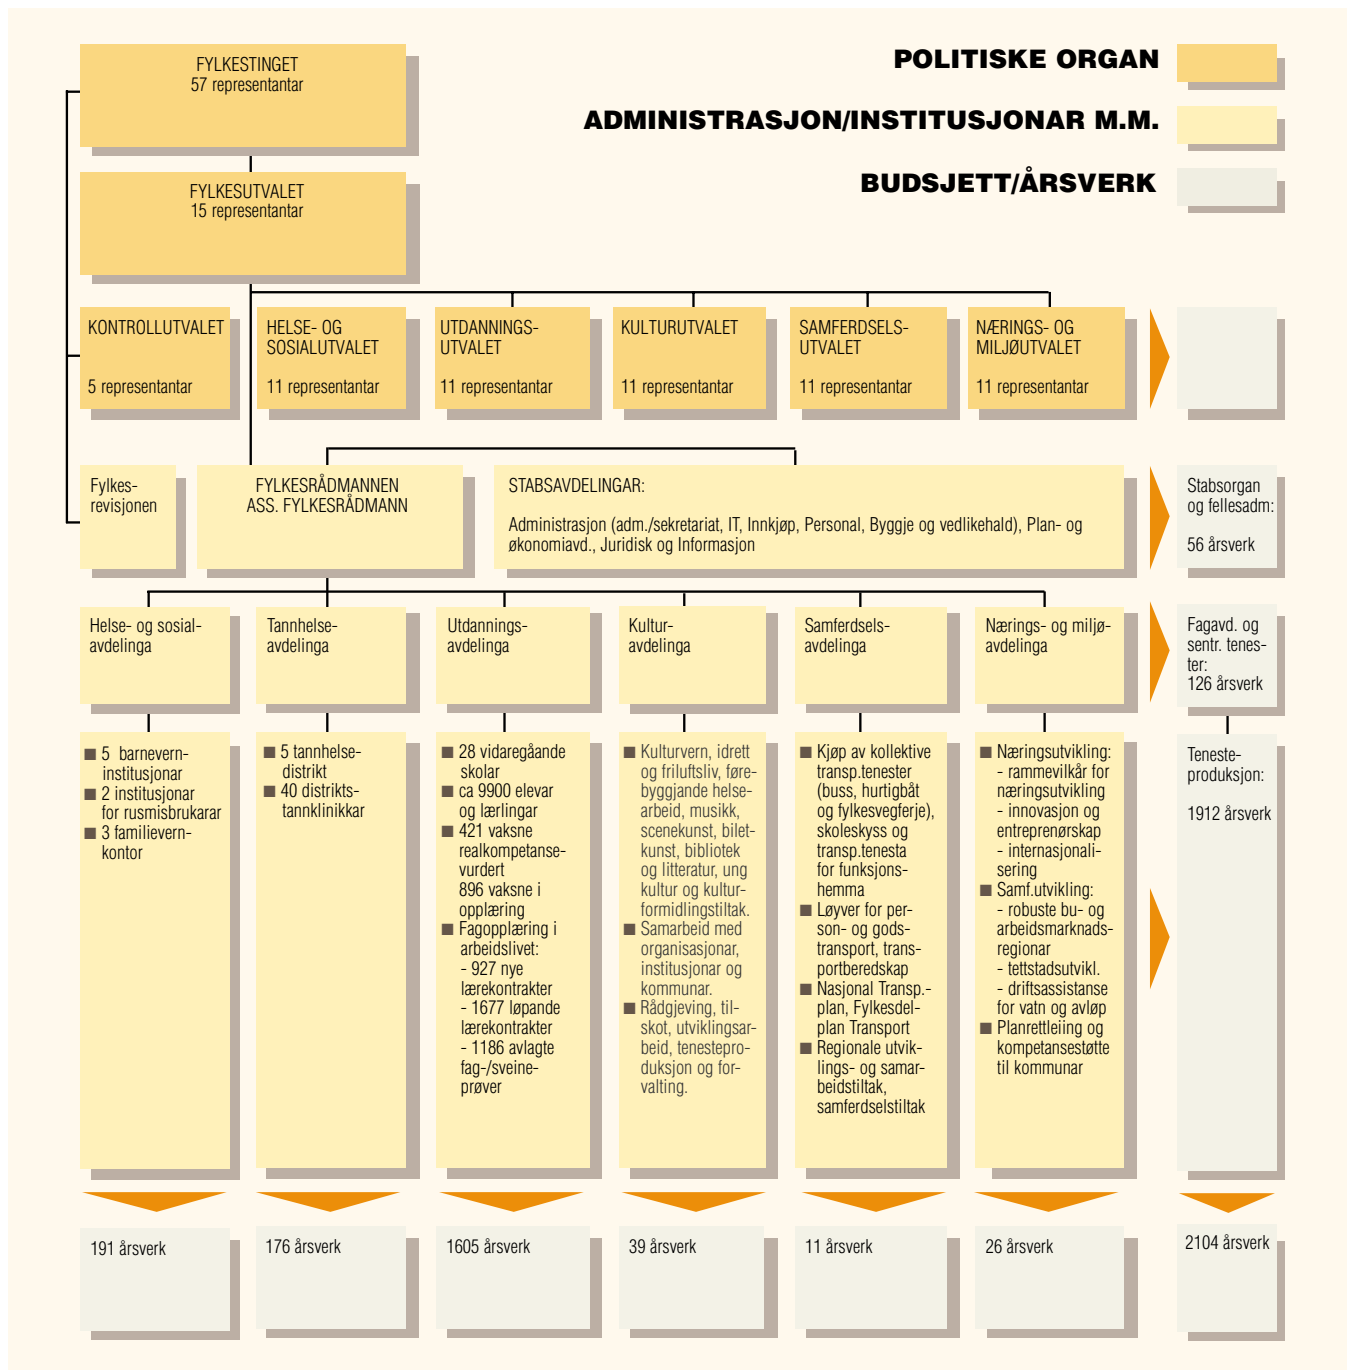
FYLKESTINGET
57 representantar

POLITISKE ORGAN

ADMINISTRASJON/INSTITUSJONAR M.M.

BUDSJETT/ÅRSVERK

FYLKESUTVALET
15 representantar

KONTROLLUTVALET
5 representantar

HELSE- OG SOSIALUTVALET
11 representantar

UTDANNINGSUTVALET
11 representantar

KULTURUTVALET
11 representantar

SAMFERDSELSUTVALET
11 representantar

NÆRINGS- OG MILJØUTVALET
11 representantar

Fylkesrevisjonen

FYLKESRÅDMANNEN
ASS. FYLKESRÅDMANN

STABSAVDELINGAR:
Administrasjon (adm./sekretariat, IT, Innkjøp, Personal, Byggje og vedlikehald), Plan- og økonomiavd., Juridisk og Informasjon

Stabsorgan og fellesadm:
56 årsverk

Helse- og sosialavdelinga

Tannhelseavdelinga

Utdanningsavdelinga

Kulturavdelinga

Samferdselsavdelinga

Nærings- og miljøavdelinga

Fagavd. og sentr. tenester:
126 årsverk

■ 5 barnevern-institusjonar
■ 2 institusjonar for rusmisbrukarar
■ 3 familievern-kontor

■ 5 tannhelse-distrikt
■ 40 distrikts-tannklinikkar

■ 28 vidaregåande skolar
■ ca 9900 elevar og lærlingar
■ 421 vaksne realkompetanse-vurdert
896 vaksne i opplæring
■ Fagopplæring i arbeidslivet:
- 927 nye lærekontrakter
- 1677 løpande lærekontrakter
- 1186 avlagte fag-/sveine-prøver

■ Kulturvern, idrett og friluftsliv, førebyggjande helsearbeid, musikk, scenekunst, biletkunst, bibliotek og litteratur, ung kultur og kulturformidlingstiltak.
■ Samarbeid med organisasjonar, institusjonar og kommunar.
■ Rådgjeving, tilskot, utviklingsarbeid, tenesteproduksjon og forvalting.

■ Kjøp av kollektive transp.tenester (buss, hurtigbåt og fylkesvegferje), skoleskyss og transp.tenesta for funksjonshemma
■ Løyver for person- og godstransport, transportberedskap
■ Nasjonal Transp.-plan, Fylkesdelplan Transport
■ Regionale utviklings- og samarbeidstiltak, samferdselstiltak

■ Næringsutvikling:
- rammevilkår for næringsutvikling
- innovasjon og entreprenørskap
- internasjonalisering
■ Samf.utvikling:
- robuste bu- og arbeidsmarknads-regionar
- tettstadsutvikl.
- driftsassistanse for vatn og avløp
■ Planrettleiing og kompetansestøtte til kommunar

Teneste-produksjon:
1912 årsverk

191 årsverk

176 årsverk

1605 årsverk

39 årsverk

11 årsverk

26 årsverk

2104 årsverk